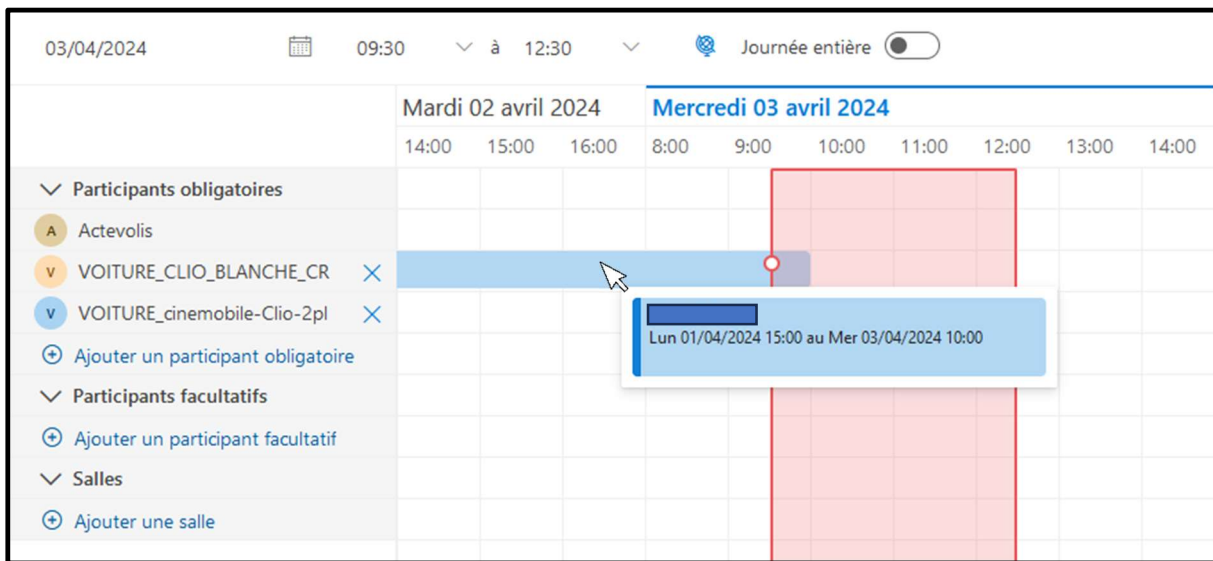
03/04/2024 09:30 à 12:30 Journée entière

Mardi 02 avril 2024
14:00 15:00 16:00

Mercredi 03 avril 2024
8:00 9:00 10:00 11:00 12:00 13:00 14:00

Participants obligatoires

A Actevolis

V VOITURE_CLIO_BLANCHE_CR

V VOITURE_cinemobile-Clio-2pl

Ajouter un participant obligatoire

Participants facultatifs

Ajouter un participant facultatif

Salles

Ajouter une salle

Lun 01/04/2024 15:00 au Mer 03/04/2024 10:00